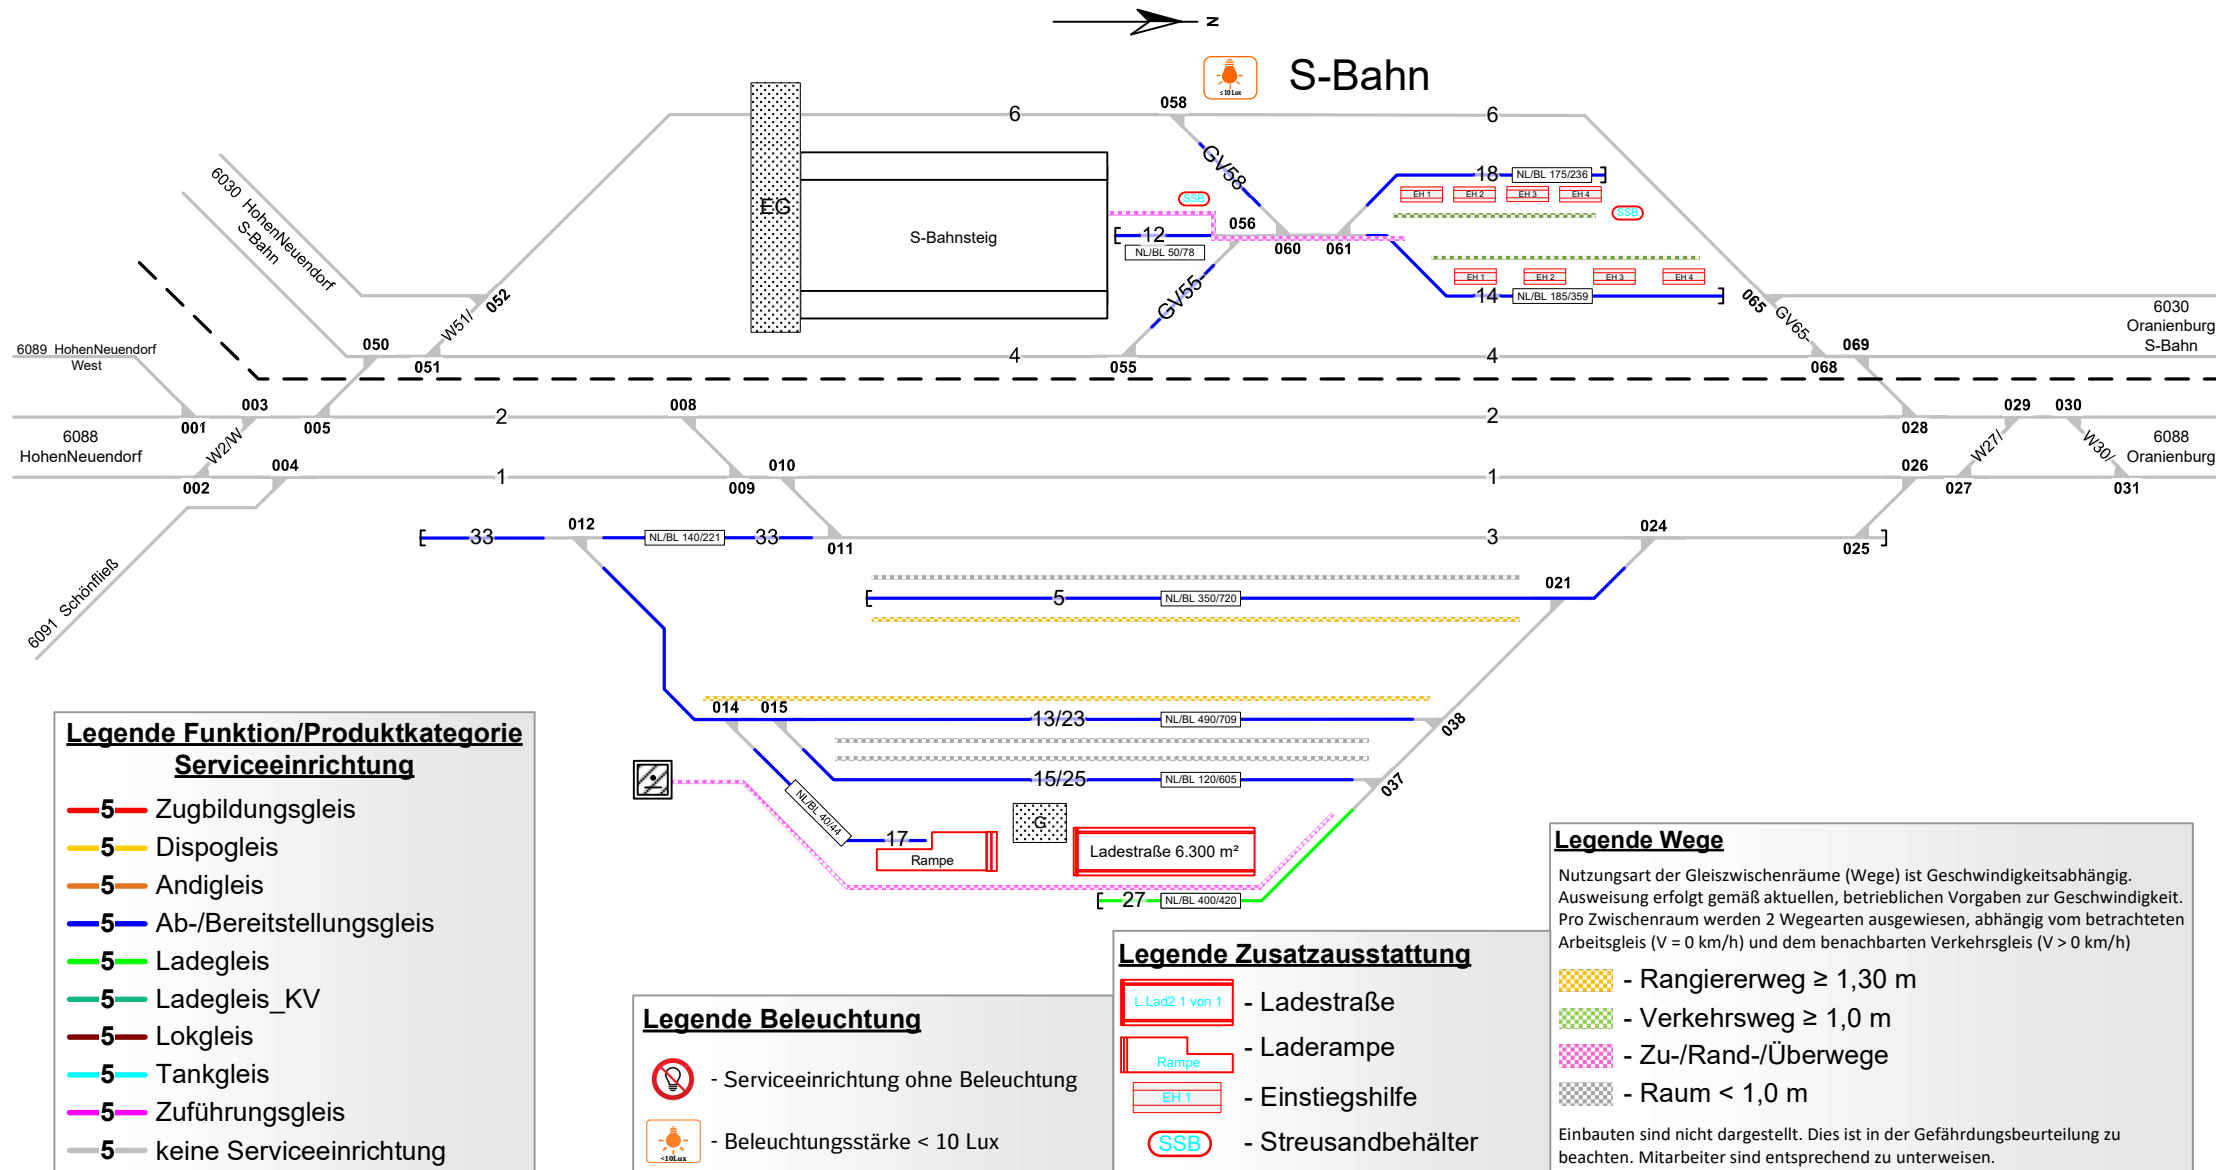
N

≤ 10 Lux

S-Bahn

6
058
6
EG
S-Bahnsteig
GV58
SSB
056
12
NL/BL 50/78
060
061
18
NL/BL 175/236
EH 1 EH 2 EH 3 EH 4
SSB
EH 1 EH 2 EH 3 EH 4
14
NL/BL 185/359
GV55
065
GV65
6030 HohenNeuendorf S-Bahn
W51/
052
050
051
4
055
4
069
068
6030 Oranienburg S-Bahn
6089 HohenNeuendorf West
003
001
005
2
008
2
029
030
028
6088 HohenNeuendorf
W2/W
004
1
010
009
1
026
W27/
W30/
6088 Oranienburg
002
027
031
33
012
NL/BL 140/221
33
011
3
024
025
6091 Schönfließ
021
5
NL/BL 350/720
014
015
13/23
NL/BL 490/709
038
15/25
NL/BL 120/605
037
NL/BL 40/44
17
Rampe
G
Ladestraße 6.300 m²
27
NL/BL 400/420

Legende Funktion/Produktkategorie Serviceeinrichtung
5 Zugbildungsgleis
5 Dispogleis
5 Andigleis
5 Ab-/Bereitstellungsgleis
5 Ladegleis
5 Ladegleis_KV
5 Lokgleis
5 Tankgleis
5 Zuführungsgleis
5 keine Serviceeinrichtung

Legende Beleuchtung
- Serviceeinrichtung ohne Beleuchtung
<10Lux
- Beleuchtungsstärke < 10 Lux

Legende Zusatzausstattung
L Lad2 1 von 1 - Ladestraße
Rampe - Laderampe
EH 1 - Einstiegshilfe
SSB - Streusandbehälter

Legende Wege
Nutzungsart der Gleiszwischenräume (Wege) ist Geschwindigkeitsabhängig. Ausweisung erfolgt gemäß aktuellen, betrieblichen Vorgaben zur Geschwindigkeit. Pro Zwischenraum werden 2 Wegearten ausgewiesen, abhängig vom betrachteten Arbeitsgleis (V = 0 km/h) und dem benachbarten Verkehrsgleis (V > 0 km/h)
- Rangiererweg ≥ 1,30 m
- Verkehrsweg ≥ 1,0 m
- Zu-/Rand-/Überwege
- Raum < 1,0 m
Einbauten sind nicht dargestellt. Dies ist in der Gefährdungsbeurteilung zu beachten. Mitarbeiter sind entsprechend zu unterweisen.